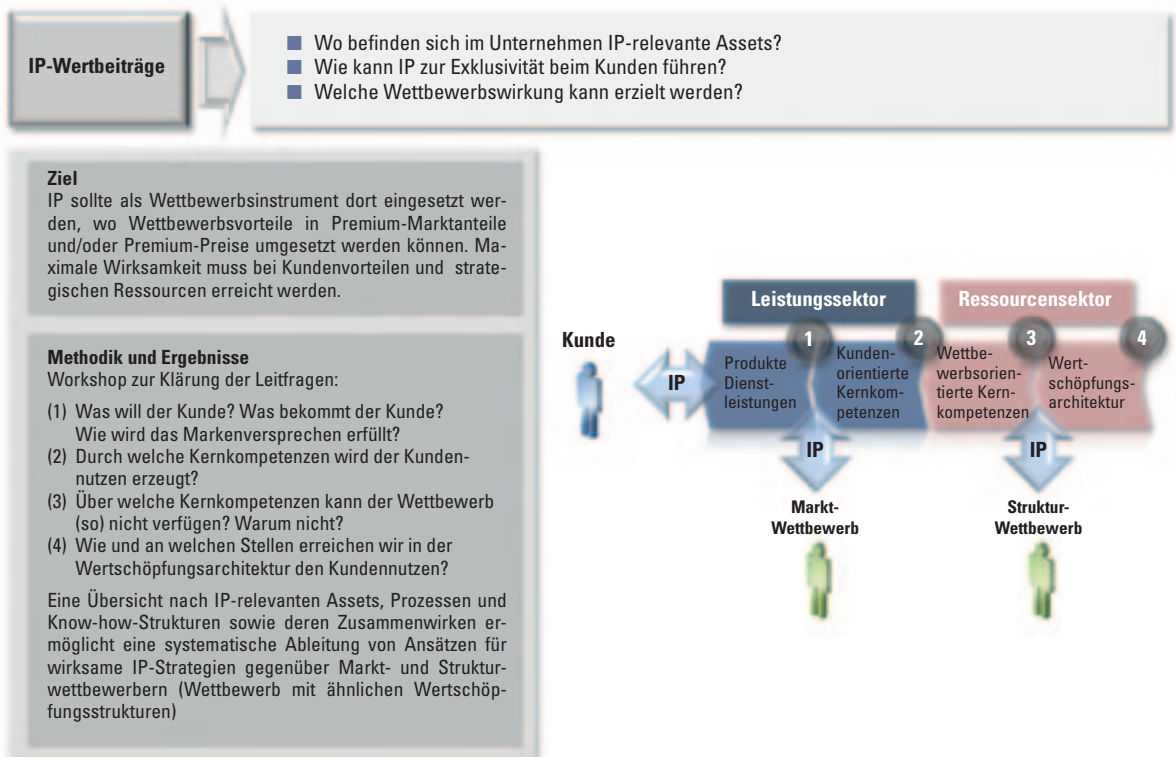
IP-Wertbeiträge

Wo befinden sich im Unternehmen IP-relevante Assets?
Wie kann IP zur Exklusivität beim Kunden führen?
Welche Wettbewerbswirkung kann erzielt werden?

Ziel
IP sollte als Wettbewerbsinstrument dort eingesetzt werden, wo Wettbewerbsvorteile in Premium-Marktanteile und/oder Premium-Preise umgesetzt werden können. Maximale Wirksamkeit muss bei Kundenvorteilen und strategischen Ressourcen erreicht werden.

Methodik und Ergebnisse
Workshop zur Klärung der Leitfragen:
(1) Was will der Kunde? Was bekommt der Kunde? Wie wird das Markenversprechen erfüllt?
(2) Durch welche Kernkompetenzen wird der Kundennutzen erzeugt?
(3) Über welche Kernkompetenzen kann der Wettbewerb (so) nicht verfügen? Warum nicht?
(4) Wie und an welchen Stellen erreichen wir in der Wertschöpfungsarchitektur den Kundennutzen?

Eine Übersicht nach IP-relevanten Assets, Prozessen und Know-how-Strukturen sowie deren Zusammenwirken ermöglicht eine systematische Ableitung von Ansätzen für wirksame IP-Strategien gegenüber Markt- und Strukturwettbewerbern (Wettbewerb mit ähnlichen Wertschöpfungsstrukturen)

Leistungssektor
Ressourcensektor
Kunde
1
2
3
4
IP
Produkte Dienstleistungen
Kundenorientierte Kernkompetenzen
Wettbewerbsorientierte Kernkompetenzen
Wertschöpfungsarchitektur
IP
IP
Markt-Wettbewerb
Struktur-Wettbewerb